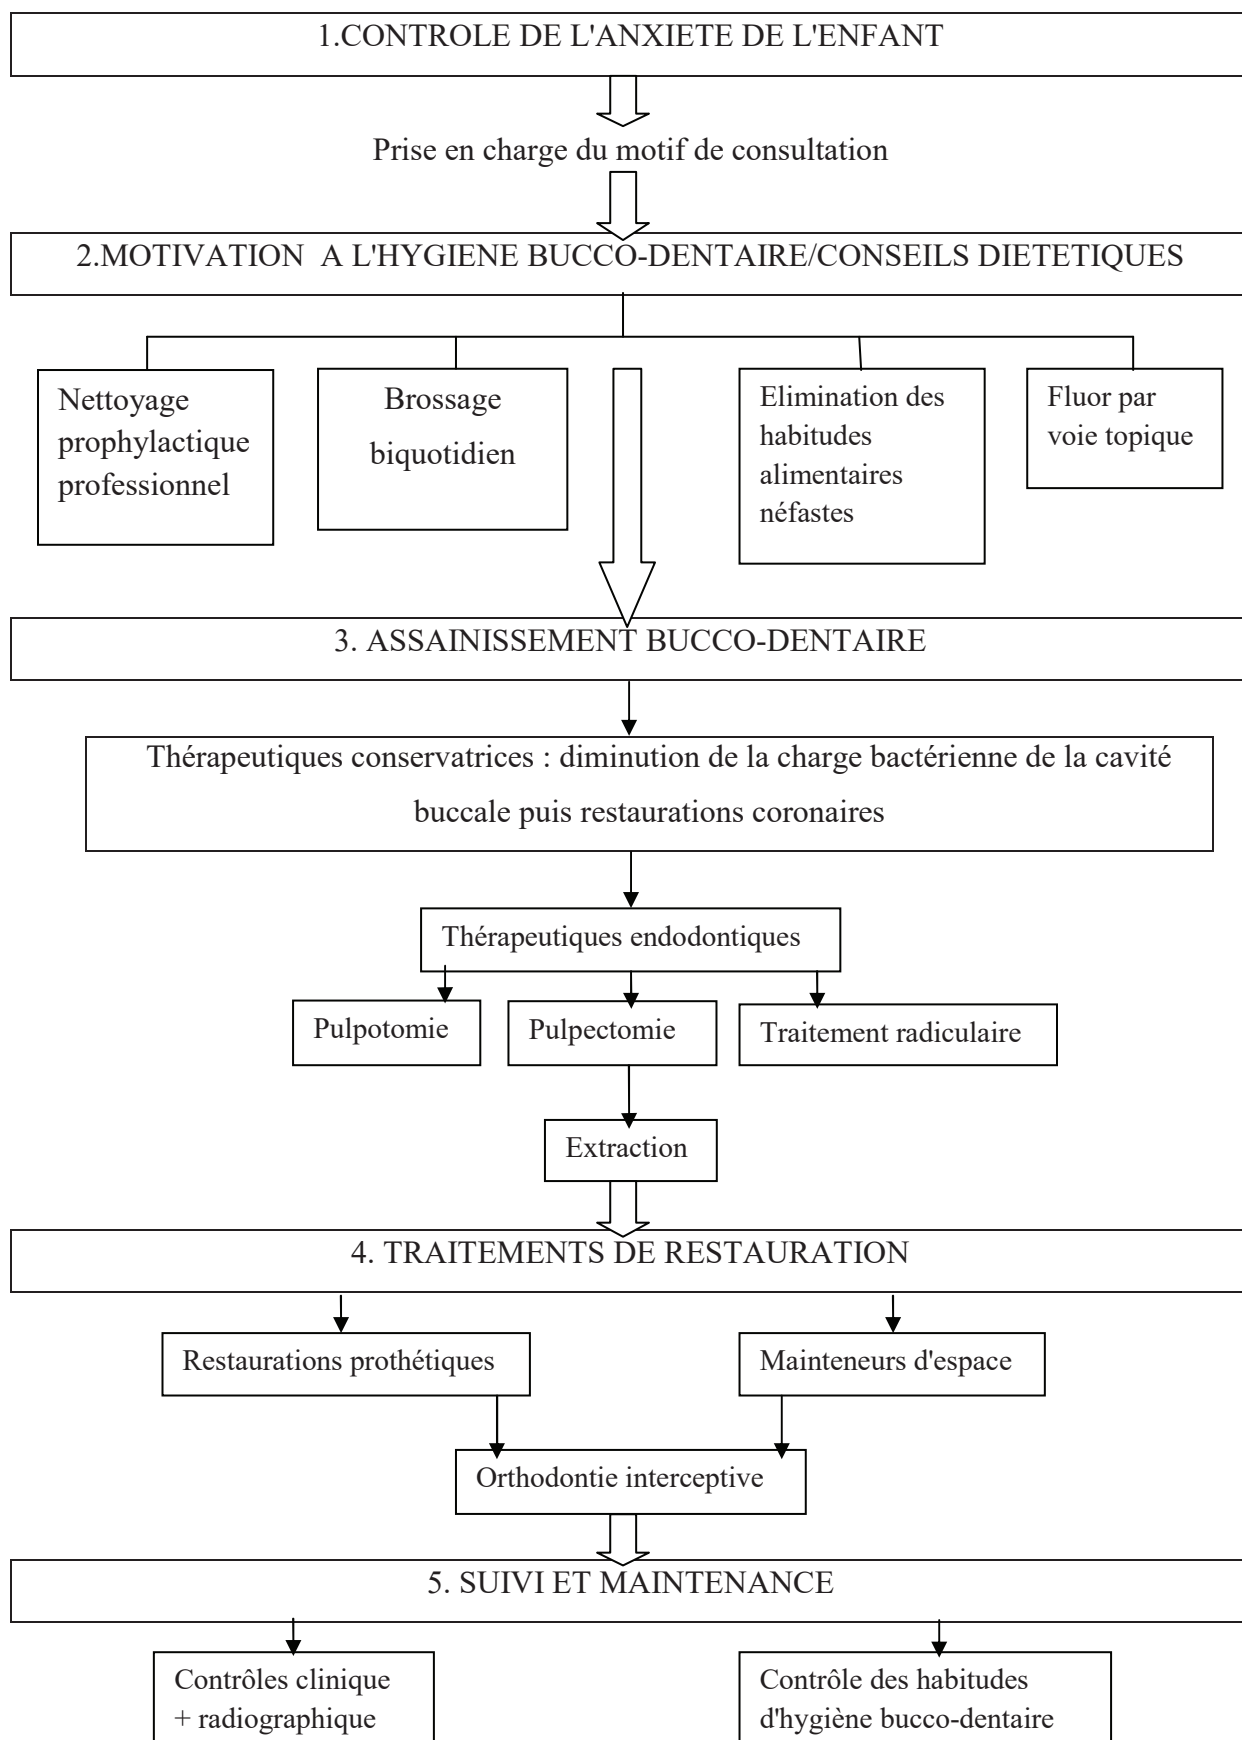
1.CONTROLE DE L'ANXIETE DE L'ENFANT

Prise en charge du motif de consultation

2.MOTIVATION A L'HYGIENE BUCCO-DENTAIRE/CONSEILS DIETETIQUES

Nettoyage prophylactique professionnel

Brossage biquotidien

Elimination des habitudes alimentaires néfastes

Fluor par voie topique

3. ASSAINISSEMENT BUCCO-DENTAIRE

Thérapeutiques conservatrices : diminution de la charge bactérienne de la cavité buccale puis restaurations coronaires

Thérapeutiques endodontiques

Pulpotomie

Pulpectomie

Traitement radiculaire

Extraction

4. TRAITEMENTS DE RESTAURATION

Restaurations prothétiques

Mainteneurs d'espace

Orthodontie interceptive

5. SUIVI ET MAINTENANCE

Contrôles clinique + radiographique

Contrôle des habitudes d'hygiène bucco-dentaire